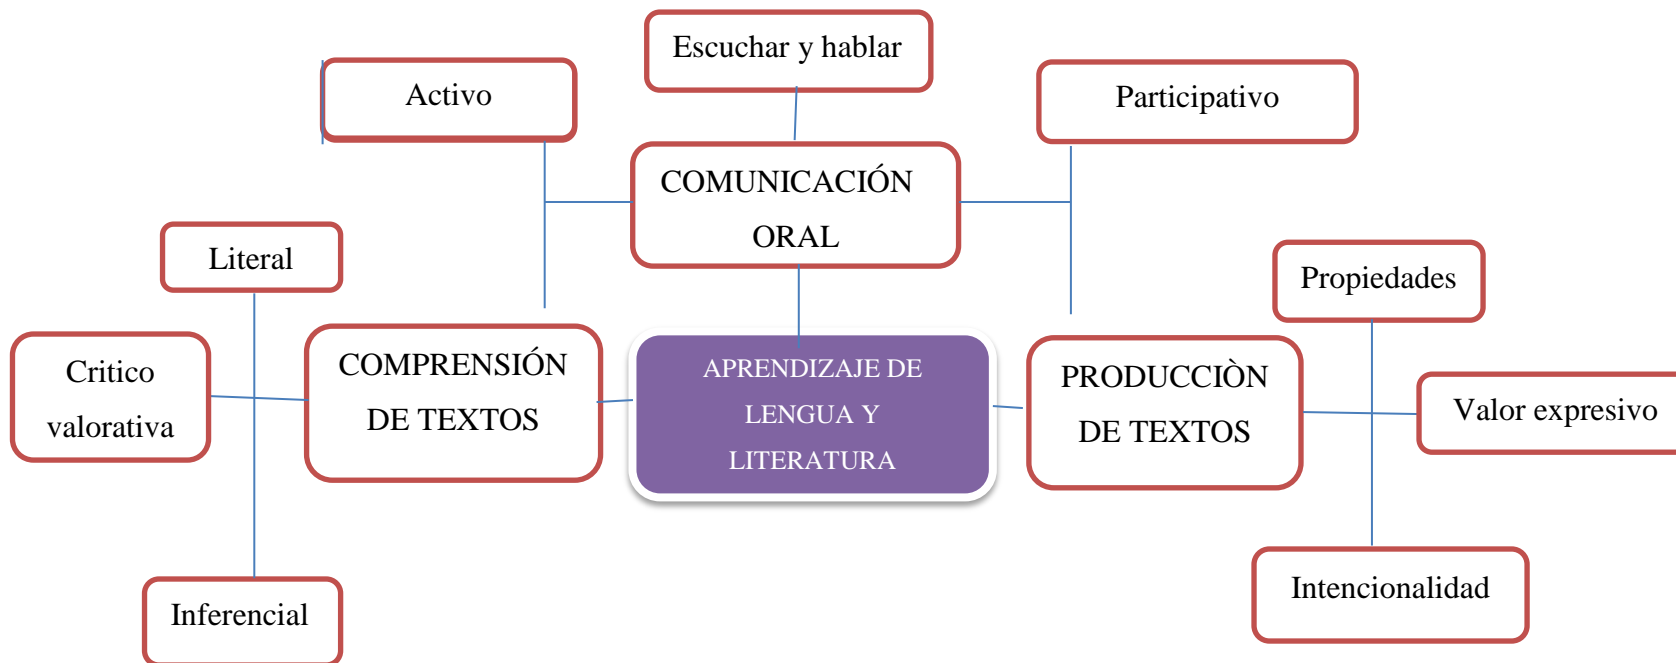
Escuchar y hablar

Activo

Participativo

COMUNICACIÓN ORAL

Literal

Propiedades

Critico valorativa

COMPRENSIÓN DE TEXTOS

APRENDIZAJE DE LENGUA Y LITERATURA

PRODUCCIÒN DE TEXTOS

Valor expresivo

Inferencial

Intencionalidad